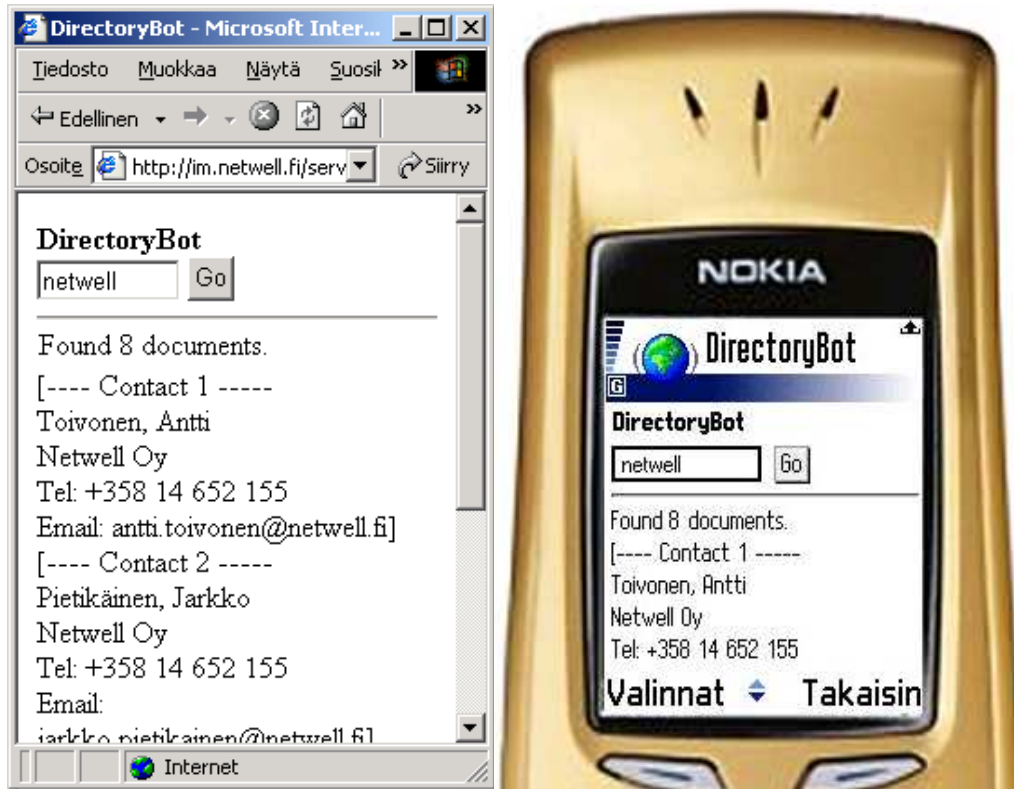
DirectoryBot - Microsoft Inter...

Tiedosto Muokkaa Näytä Suosil »

Edellinen

Osoite http://im.netwell.fi/serv Siirry

DirectoryBot
netwell Go

Found 8 documents.
[---- Contact 1 -----
Toivonen, Antti
Netwell Oy
Tel: +358 14 652 155
Email: antti.toivonen@netwell.fi]
[---- Contact 2 -----
Pietikäinen, Jarkko
Netwell Oy
Tel: +358 14 652 155
Email:
jarkko.pietikainen@netwell.fi]

Internet

NOKIA

DirectoryBot

DirectoryBot
netwell Go

Found 8 documents.
[---- Contact 1 -----
Toivonen, Antti
Netwell Oy
Tel: +358 14 652 155

Valinnat Takaisin